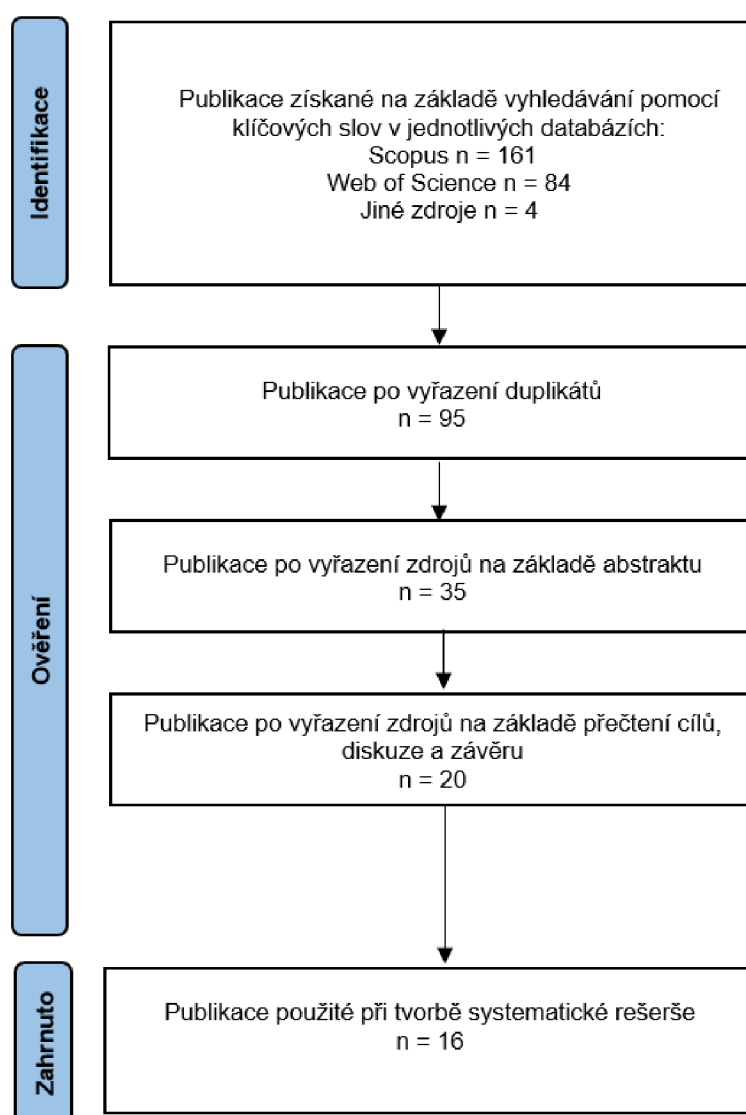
Identifikace

Publikace získané na základě vyhledávání pomocí klíčových slov v jednotlivých databázích:
Scopus n = 161
Web of Science n = 84
Jiné zdroje n = 4

Ověření

Publikace po vyřazení duplikátů
n = 95

Publikace po vyřazení zdrojů na základě abstraktu
n = 35

Publikace po vyřazení zdrojů na základě přečtení cílů, diskuze a závěru
n = 20

Zahrnuto

Publikace použité při tvorbě systematické rešerše
n = 16